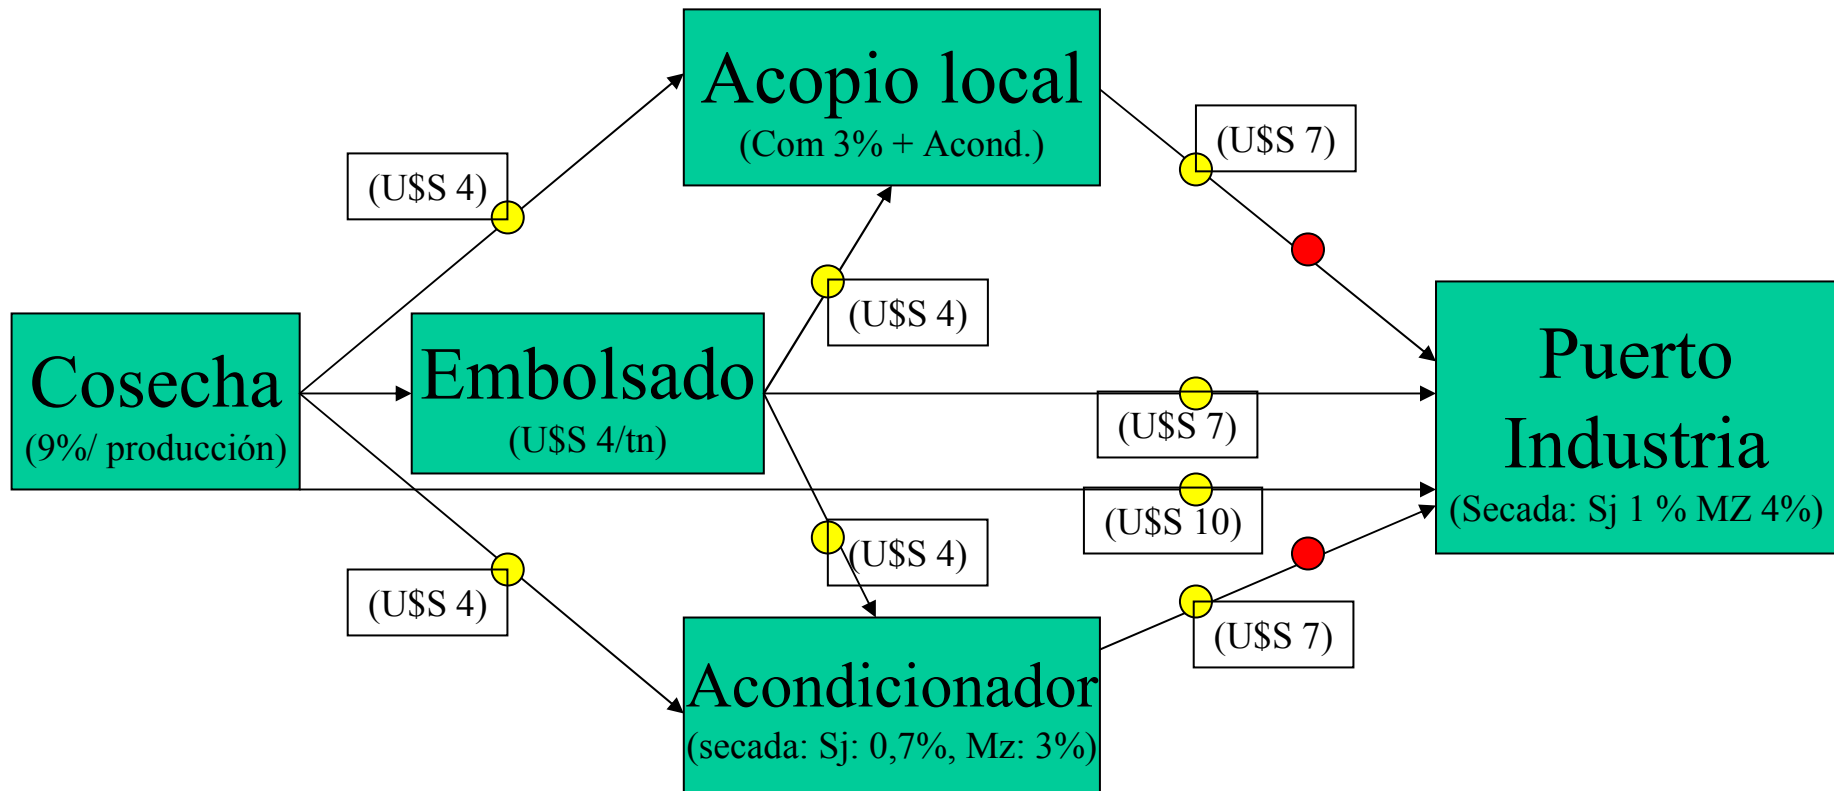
Acopio local
(Com 3% + Acond.)

(U$S 4)

(U$S 7)

Cosecha
(9%/ producción)

Embolsado
(U$S 4/tn)

(U$S 4)

Puerto
Industria
(Secada: Sj 1 % MZ 4%)

(U$S 7)

(U$S 10)

(U$S 4)

(U$S 4)

(U$S 7)

Acondicionador
(secada: Sj: 0,7%, Mz: 3%)